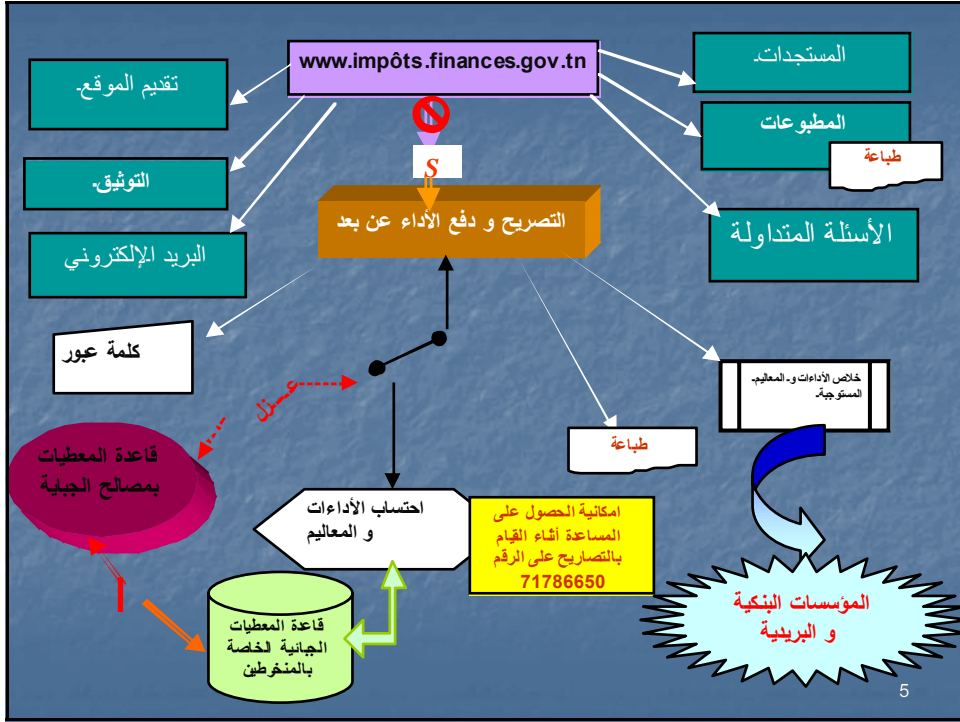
www.impôts.finances.gov.tn

المستجدات

تقديم الموقع

المطبوعات

طباعة

التوثيق

S

التصريح و دفع الأداء عن بعد

الأسئلة المتداولة

البريد الإلكتروني

كلمة عبور

خلاص الأداءات و المعاليم المستوجبة

عـــزل

طباعة

قاعدة المعطيات بمصالح الجباية

احتساب الأداءات و المعاليم

امكانية الحصول على المساعدة أثناء القيام بالتصاريح على الرقم 71786650

المؤسسات البنكية و البريدية

قاعدة المعطيات الجبائية الخاصة بالمنخرطين

5